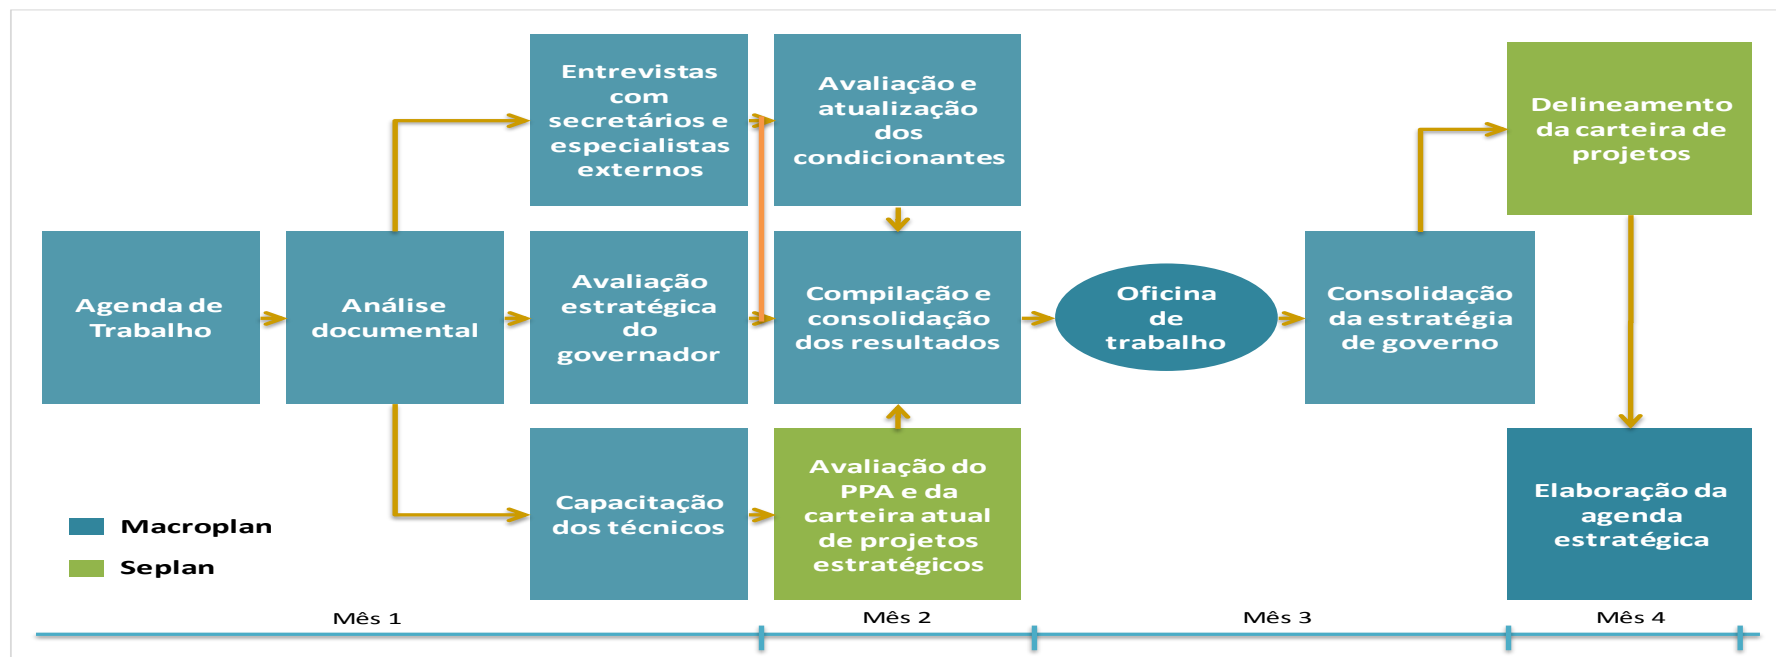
Agenda de Trabalho

Análise documental

Entrevistas com secretários e especialistas externos

Avaliação estratégica do governador

Capacitação dos técnicos

Avaliação e atualização dos condicionantes

Compilação e consolidação dos resultados

Avaliação do PPA e da carteira atual de projetos estratégicos

Oficina de trabalho

Consolidação da estratégia de governo

Delineamento da carteira de projetos

Elaboração da agenda estratégica

Macroplan

Seplan

Mês 1

Mês 2

Mês 3

Mês 4